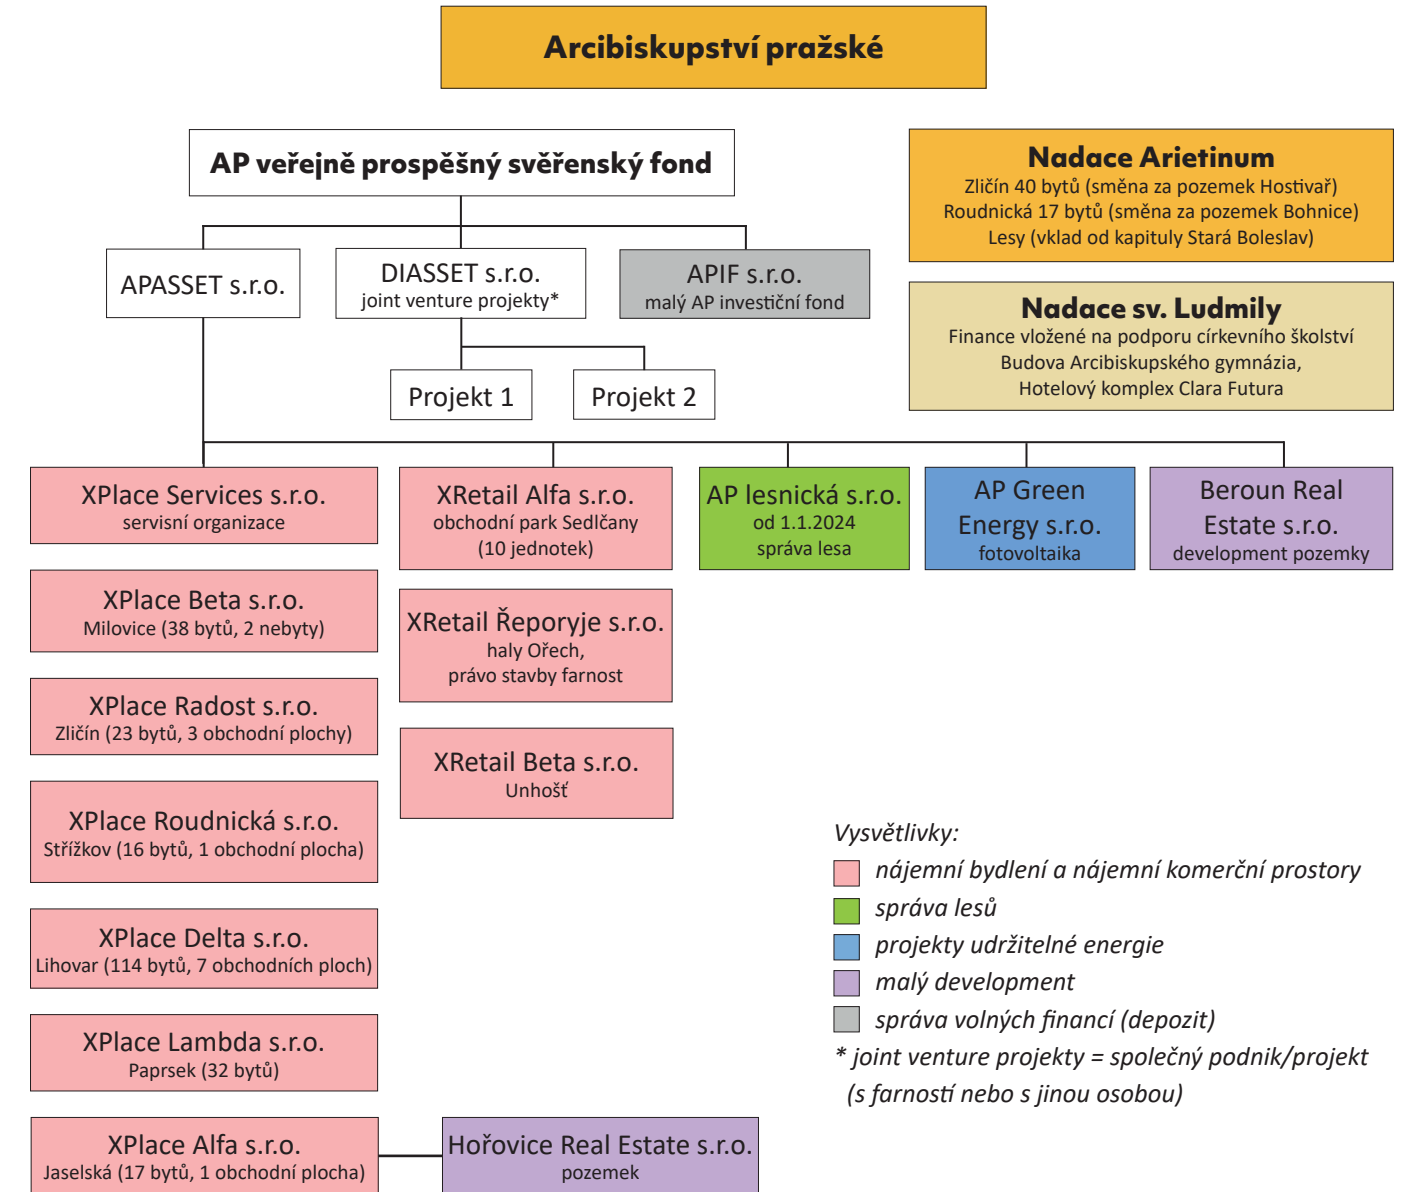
Arcibiskupství pražské

AP veřejně prospěšný svěřenský fond

Nadace Arietinum
Zličín 40 bytů (směna za pozemek Hostivař)
Roudnická 17 bytů (směna za pozemek Bohnice)
Lesy (vklad od kapituly Stará Boleslav)

APASSET s.r.o.

DIASSET s.r.o.
joint venture projekty*

APIF s.r.o.
malý AP investiční fond

Nadace sv. Ludmily
Finance vložené na podporu církevního školství
Budova Arcibiskupského gymnázia,
Hotelový komplex Clara Futura

Projekt 1

Projekt 2

XPlace Services s.r.o.
servisní organizace

XRetail Alfa s.r.o.
obchodní park Sedlčany
(10 jednotek)

AP lesnická s.r.o.
od 1.1.2024
správa lesa

AP Green Energy s.r.o.
fotovoltaika

Beroun Real Estate s.r.o.
development pozemky

XPlace Beta s.r.o.
Milovice (38 bytů, 2 nebyty)

XRetail Řeporyje s.r.o.
haly Ořech,
právo stavby farnost

XPlace Radost s.r.o.
Zličín (23 bytů, 3 obchodní plochy)

XRetail Beta s.r.o.
Unhošť

XPlace Roudnická s.r.o.
Střížkov (16 bytů, 1 obchodní plocha)

Vysvětlivky:
nájemní bydlení a nájemní komerční prostory
správa lesů
projekty udržitelné energie
malý development
správa volných financí (depozit)
* joint venture projekty = společný podnik/projekt (s farností nebo s jinou osobou)

XPlace Delta s.r.o.
Lihovar (114 bytů, 7 obchodních ploch)

XPlace Lambda s.r.o.
Paprsek (32 bytů)

XPlace Alfa s.r.o.
Jaselská (17 bytů, 1 obchodní plocha)

Hořovice Real Estate s.r.o.
pozemek